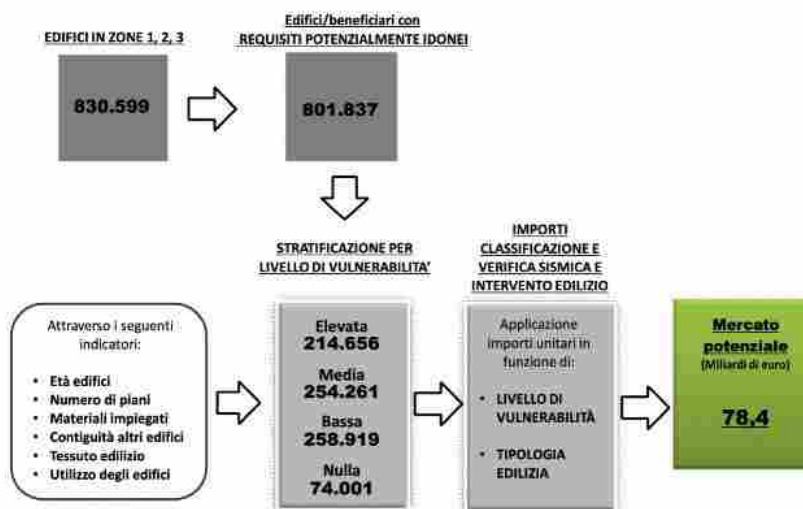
EDIFICI IN ZONE 1, 2, 3

830.599

Edifici/beneficiari con
REQUISITI POTENZIALMENTE IDONEI

801.837

STRATIFICAZIONE PER LIVELLO DI VULNERABILITA'

IMPORTI CLASSIFICAZIONE E VERIFICA SISMICA E INTERVENTO EDILIZIO

Attraverso i seguenti indicatori:

- Età edifici
- Numero di piani
- Materiali impiegati
- Contiguità altri edifici
- Tessuto edilizio
- Utilizzo degli edifici

Elevata
214.656

Media
254.261

Bassa
258.919

Nulla
74.001

Applicazione importi unitari in funzione di:

- LIVELLO DI VULNERABILITÀ
- TIPOLOGIA EDILIZIA

Mercato potenziale
(Miliardi di euro)

78,4